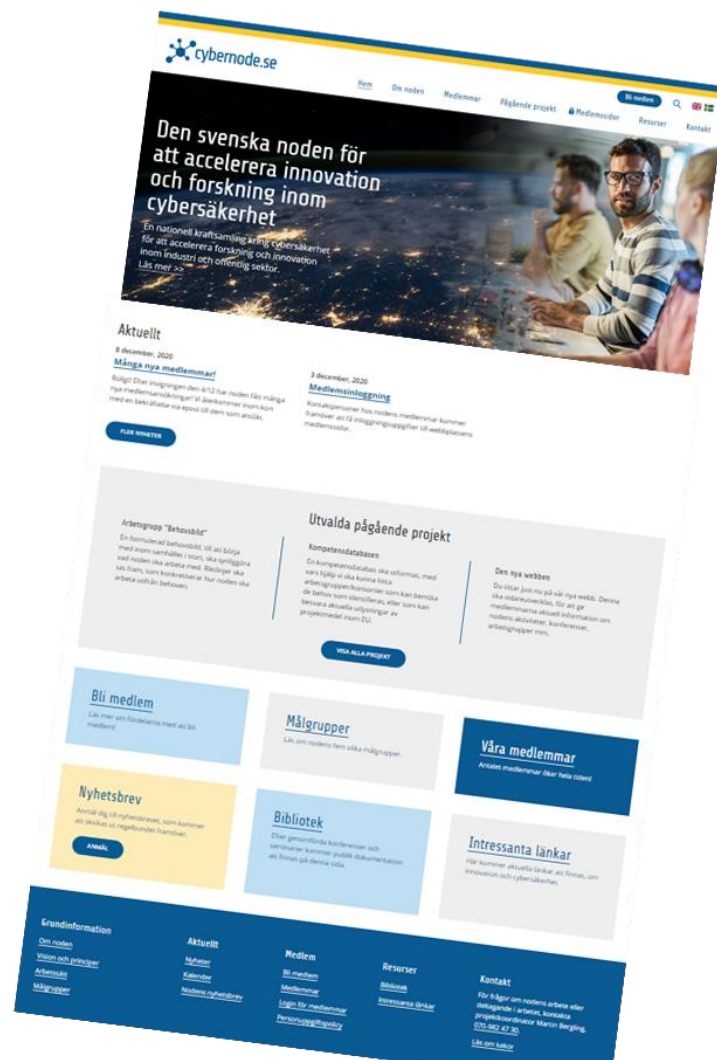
cybernode.se

Hem Om noden Medlemmar Pågående projekt Medlemssidor Resurser Kontakt Bli medlem

Den svenska noden för att accelerera innovation och forskning inom cybersäkerhet

En nationell kraftsamling kring cybersäkerhet för att accelerera forskning och innovation inom industri och offentlig sektor.
Läs mer >>

Aktuellt

8 december, 2020
Många nya medlemmar!
Bollag! Efter invigningen den 4/12 har noden fått många nya medlemsansökningar! Vi återkommer inom kort med en bekräftelse via epost till dem som anslöt.

3 december, 2020
Medlemsinloggning
Kontaktpersoner hos nodens medlemmar kommer framöver att få inloggningsuppgifter till webbplatsens medlemssidor.

FLER NYHETER

Utvalda pågående projekt

Arbetsgrupp "Behovsbild"
En formulerad behovsbild, till att börja med inom samhället i stort, ska synliggöra vad noden ska arbeta med. Riktlinjer ska tas fram, som konkretiserar hur noden ska arbeta utifrån behoven.

Kompetensdatabasen
En kompetensdatabas ska utformas, med vars hjälp vi ska kunna hitta arbetsgrupper/konsortier som kan bemöta de behov som identifieras, eller som kan besvara aktuella utlysningar av projektmedel inom EU.

Den nya webben
Du tittar just nu på vår nya webb. Denna ska vidareutvecklas, för att ge medlemmarna aktuell information om nodens aktiviteter, konferenser, arbetsgrupper mm.

VISA ALLA PROJEKT

Bli medlem
Läs mer om fördelarna med att bli medlem!

Målgrupper
Läs om nodens fem olika målgrupper.

Våra medlemmar
Antalet medlemmar ökar hela tiden!

Nyhetsbrev
Anmäl dig till nyhetsbrevet, som kommer att skickas ut regelbundet framöver.
ANMÄL

Bibliotek
Efter genomförda konferenser och seminarier kommer publik dokumentation att finnas på denna sida.

Intressanta länkar
Här kommer aktuella länkar att finnas, om innovation och cybersäkerhet.

Grundinformation
Om noden
Vision och principer
Arbetssätt
Målgrupper

Aktuellt
Nyheter
Kalender
Nodens nyhetsbrev

Medlem
Bli medlem
Medlemmar
Login för medlemmar
Personuppgiftspolicy

Resurser
Bibliotek
Intressanta länkar

Kontakt
För frågor om nodens arbete eller deltagande i arbetet, kontakta projektkoordinator Martin Bergling, 070-982 47 30.
Läs om kakor